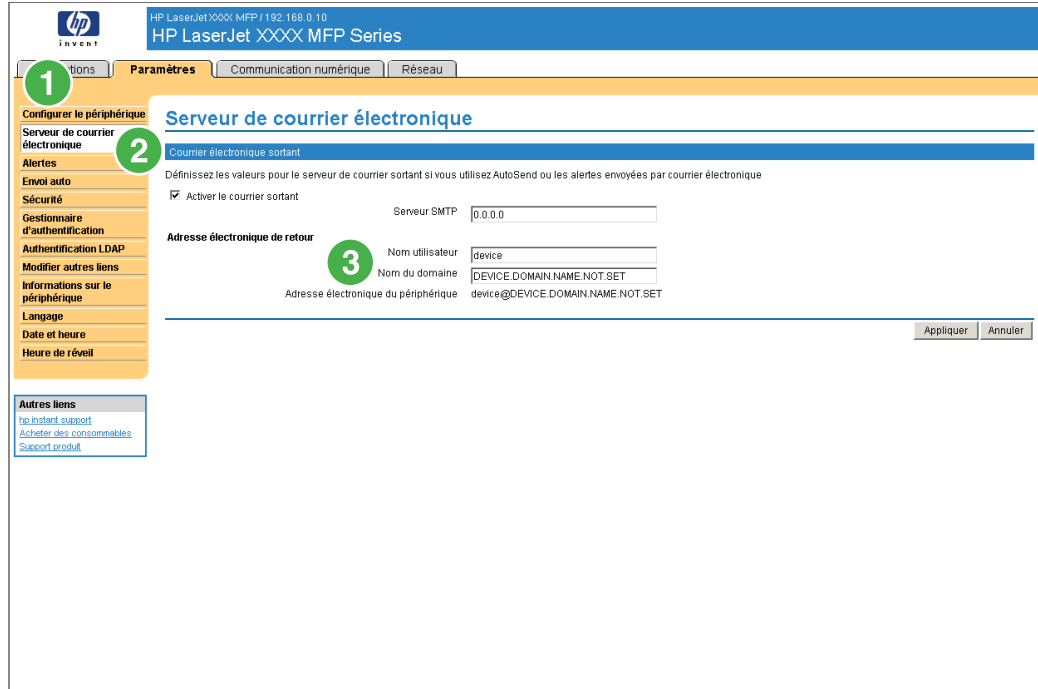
hp
invent

HP LaserJet XXXX MFP / 192.168.0.10
HP LaserJet XXXX MFP Series

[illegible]tions | Paramètres | Communication numérique | Réseau

1

Configurer le périphérique
Serveur de courrier électronique
2
Alertes
Envoi auto
Sécurité
Gestionnaire d'authentification
Authentification LDAP
Modifier autres liens
Informations sur le périphérique
Langage
Date et heure
Heure de réveil

Autres liens
hp instant support
Acheter des consommables
Support produit

Serveur de courrier électronique

Courrier électronique sortant

Définissez les valeurs pour le serveur de courrier sortant si vous utilisez AutoSend ou les alertes envoyées par courrier électronique

☑ Activer le courrier sortant

Serveur SMTP 0.0.0.0

Adresse électronique de retour

3
Nom utilisateur device
Nom du domaine DEVICE.DOMAIN.NAME.NOT.SET
Adresse électronique du périphérique device@DEVICE.DOMAIN.NAME.NOT.SET

Appliquer Annuler